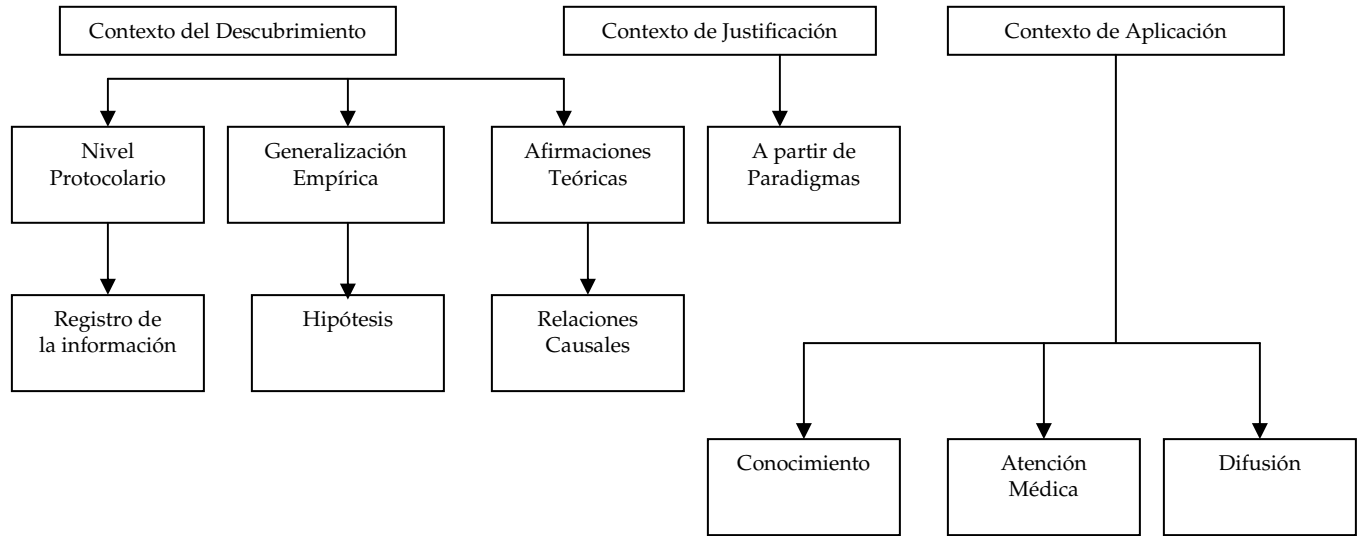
Contexto del Descubrimiento

Contexto de Justificación

Contexto de Aplicación

Nivel Protocolario

Generalización Empírica

Afirmaciones Teóricas

A partir de Paradigmas

Registro de la información

Hipótesis

Relaciones Causales

Conocimiento

Atención Médica

Difusión